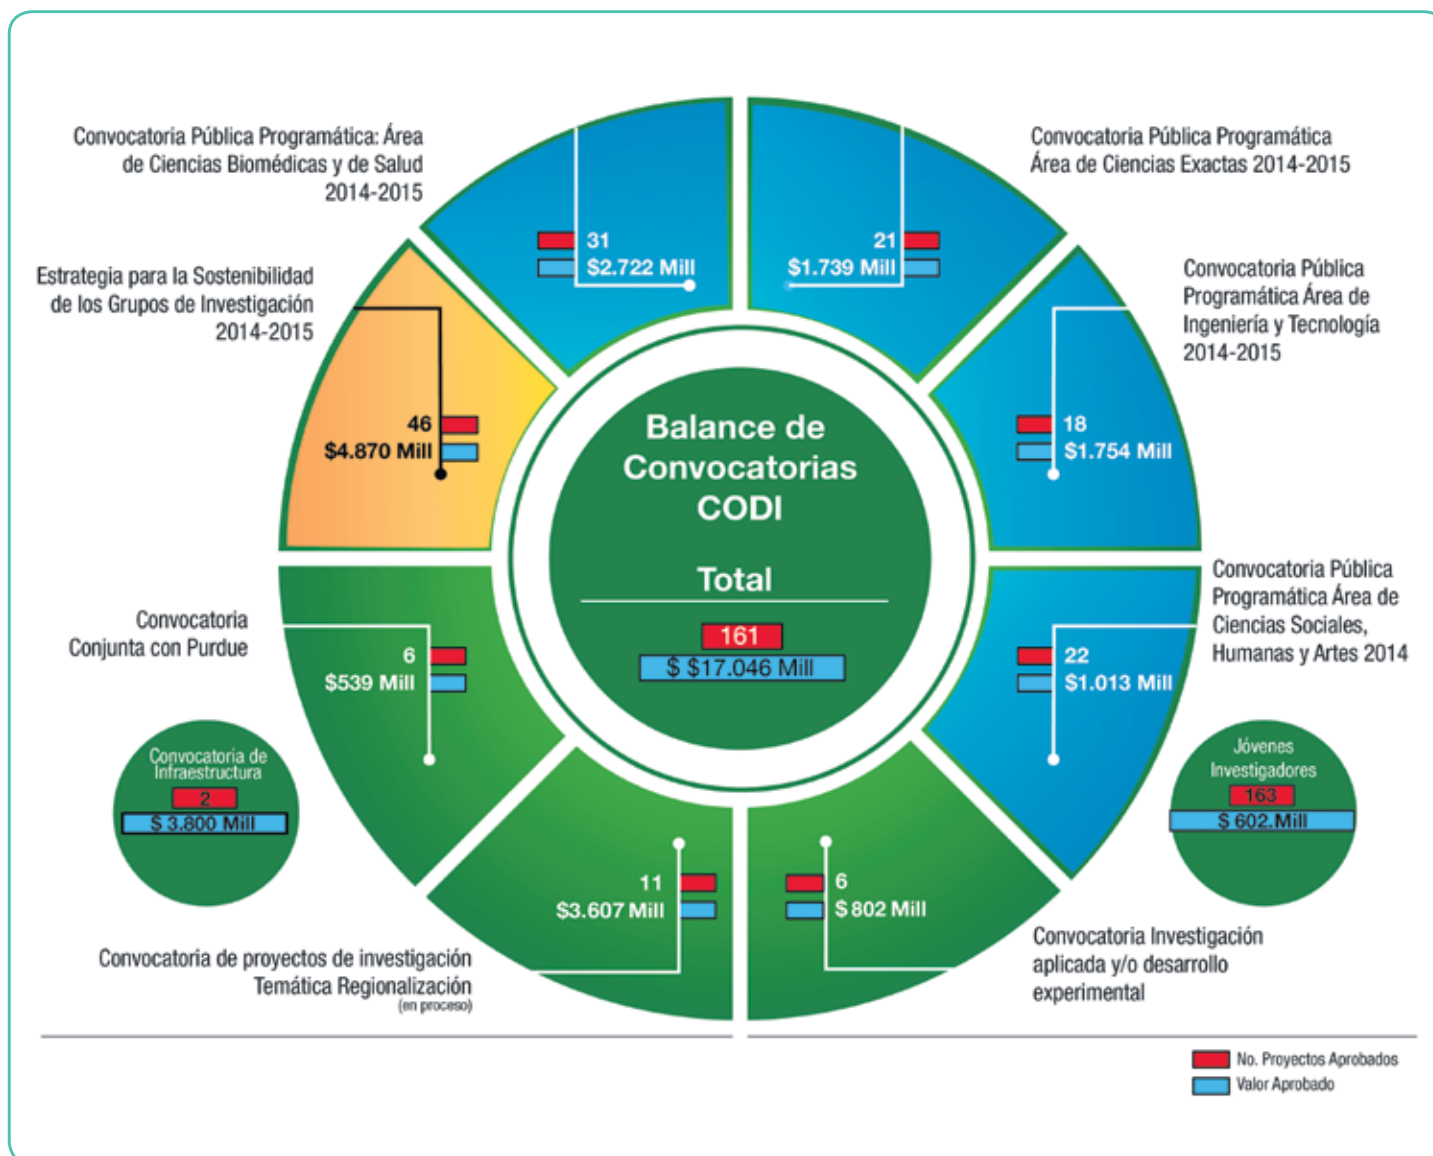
Convocatoria Pública Programática: Área de Ciencias Biomédicas y de Salud 2014-2015

31
$2.722 Mill

Convocatoria Pública Programática Área de Ciencias Exactas 2014-2015

21
$1.739 Mill

Estrategia para la Sostenibilidad de los Grupos de Investigación 2014-2015

46
$4.870 Mill

Convocatoria Pública Programática Área de Ingeniería y Tecnología 2014-2015

18
$1.754 Mill

Balance de Convocatorias CODI

Total
161
$ $17.046 Mill

Convocatoria Conjunta con Purdue

6
$539 Mill

Convocatoria Pública Programática Área de Ciencias Sociales, Humanas y Artes 2014

22
$1.013 Mill

Convocatoria de Infraestructura
2
$ 3.800 Mill

Jóvenes Investigadores
163
$ 602 Mill

11
$3.607 Mill

6
$ 802 Mill

Convocatoria de proyectos de investigación Temática Regionalización (en proceso)

Convocatoria Investigación aplicada y/o desarrollo experimental

No. Proyectos Aprobados
Valor Aprobado